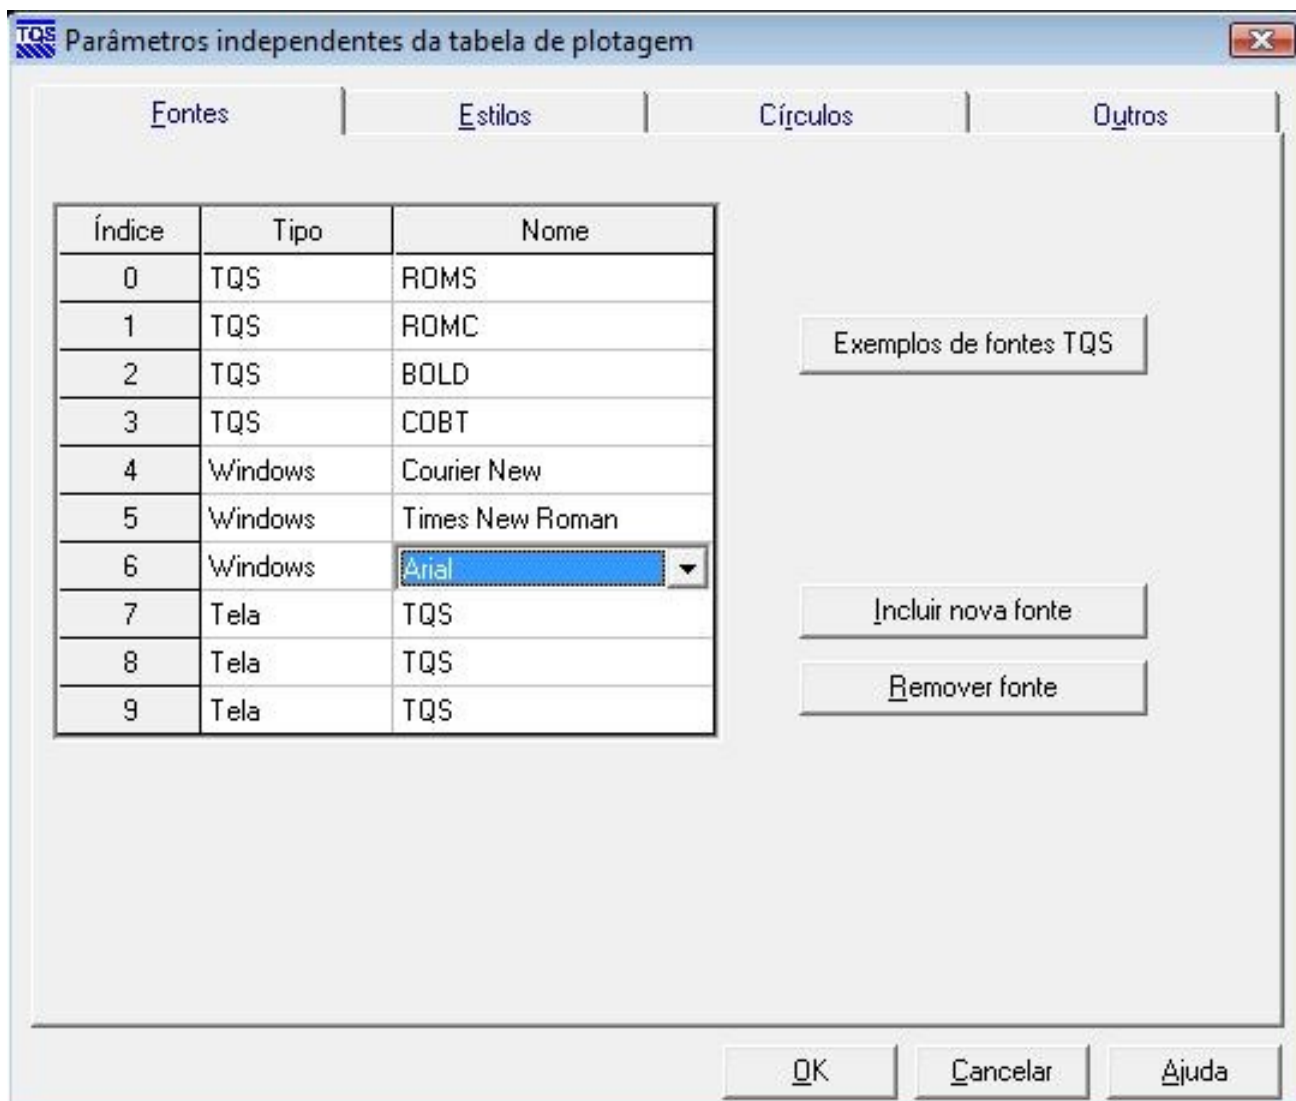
TQS Parâmetros independentes da tabela de plotagem

Fontes | Estilos | Círculos | Outros

| Índice | Tipo | Nome |
|---|---|---|
| 0 | TQS | ROMS |
| 1 | TQS | ROMC |
| 2 | TQS | BOLD |
| 3 | TQS | COBT |
| 4 | Windows | Courier New |
| 5 | Windows | Times New Roman |
| 6 | Windows | Arial |
| 7 | Tela | TQS |
| 8 | Tela | TQS |
| 9 | Tela | TQS |

Exemplos de fontes TQS

Incluir nova fonte

Remover fonte

OK

Cancelar

Ajuda